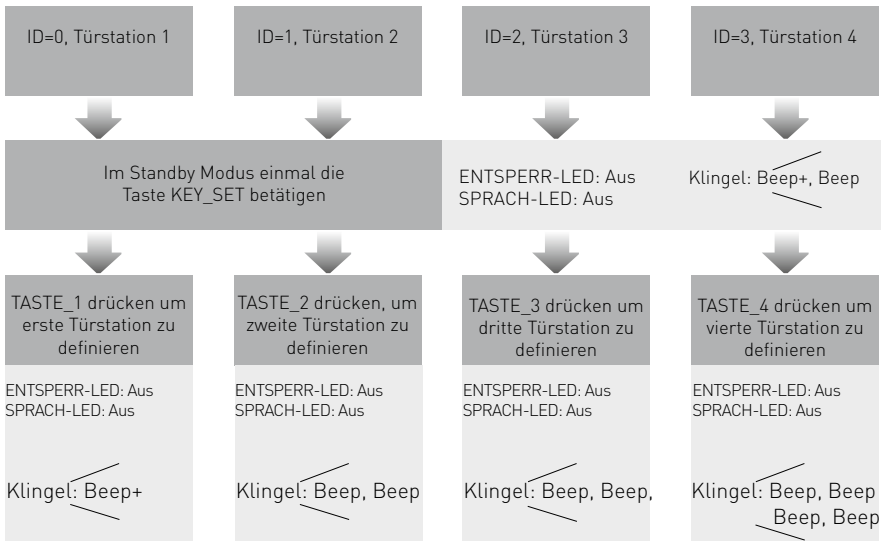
ID=0, Türstation 1

ID=1, Türstation 2

ID=2, Türstation 3

ID=3, Türstation 4

Im Standby Modus einmal die Taste KEY_SET betätigen

ENTSPERR-LED: Aus
SPRACH-LED: Aus

Klingel: Beep+, Beep

TASTE_1 drücken um erste Türstation zu definieren

TASTE_2 drücken, um zweite Türstation zu definieren

TASTE_3 drücken um dritte Türstation zu definieren

TASTE_4 drücken um vierte Türstation zu definieren

ENTSPERR-LED: Aus
SPRACH-LED: Aus

ENTSPERR-LED: Aus
SPRACH-LED: Aus

ENTSPERR-LED: Aus
SPRACH-LED: Aus

ENTSPERR-LED: Aus
SPRACH-LED: Aus

Klingel: Beep+

Klingel: Beep, Beep

Klingel: Beep, Beep,

Klingel: Beep, Beep
Beep, Beep